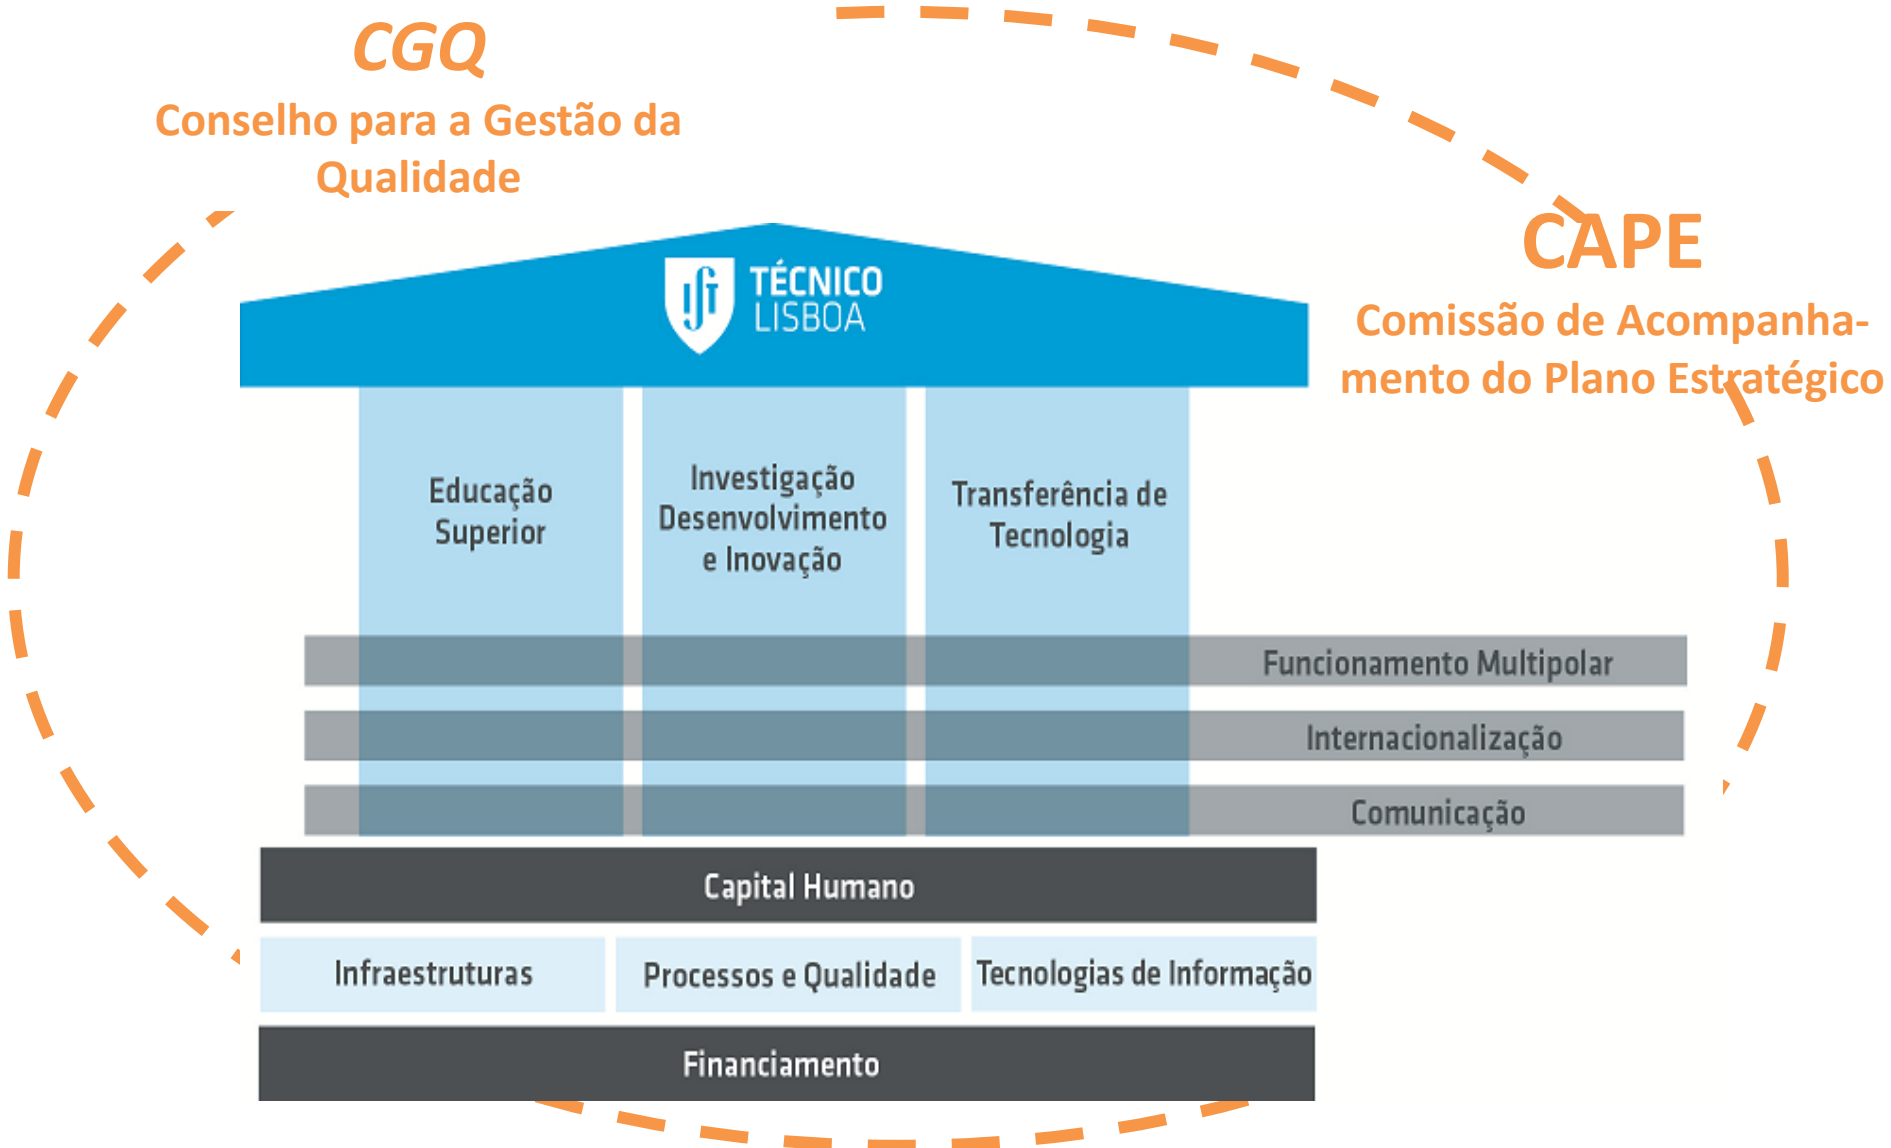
CGQ
Conselho para a Gestão da Qualidade

CAPE
Comissão de Acompanhamento do Plano Estratégico

TÉCNICO LISBOA

Educação Superior

Investigação Desenvolvimento e Inovação

Transferência de Tecnologia

Funcionamento Multipolar

Internacionalização

Comunicação

Capital Humano

Infraestruturas

Processos e Qualidade

Tecnologias de Informação

Financiamento